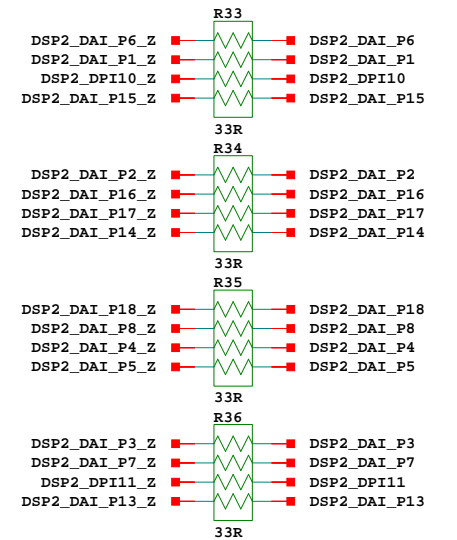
R33
DSP2_DAI_P6_Z
DSP2_DAI_P1_Z
DSP2_DPI10_Z
DSP2_DAI_P15_Z
DSP2_DAI_P6
DSP2_DAI_P1
DSP2_DPI10
DSP2_DAI_P15
33R

R34
DSP2_DAI_P2_Z
DSP2_DAI_P16_Z
DSP2_DAI_P17_Z
DSP2_DAI_P14_Z
DSP2_DAI_P2
DSP2_DAI_P16
DSP2_DAI_P17
DSP2_DAI_P14
33R

R35
DSP2_DAI_P18_Z
DSP2_DAI_P8_Z
DSP2_DAI_P4_Z
DSP2_DAI_P5_Z
DSP2_DAI_P18
DSP2_DAI_P8
DSP2_DAI_P4
DSP2_DAI_P5
33R

R36
DSP2_DAI_P3_Z
DSP2_DAI_P7_Z
DSP2_DPI11_Z
DSP2_DAI_P13_Z
DSP2_DAI_P3
DSP2_DAI_P7
DSP2_DPI11
DSP2_DAI_P13
33R